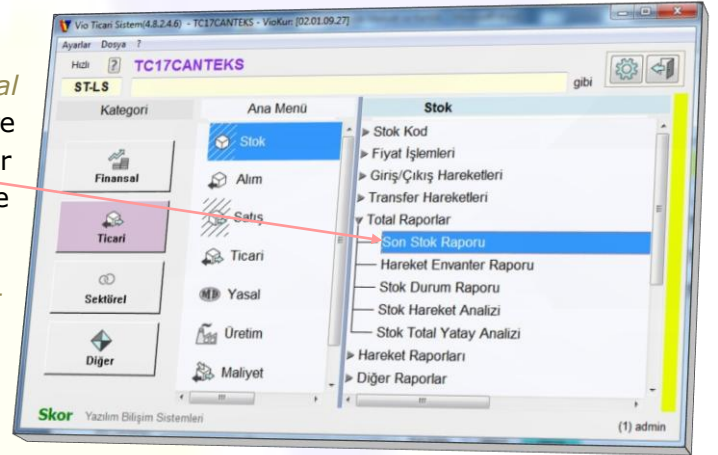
al
e
r
e

Vio Ticari Sistem(4.8.2.4.6) - TC17CANTEKS - VioKur: [02.01.09.27]

Ayarlar Dosya ?

Hızlı ? TC17CANTEKS

ST-LS gibi

Kategori

Finansal

Ticari

Sektörel

Diğer

Ana Menü

Stok

Alım

Satış

Ticari

Yasal

Üretim

Maliyet

Stok

▸ Stok Kod
▸ Fiyat İşlemleri
▸ Giriş/Çıkış Hareketleri
▸ Transfer Hareketleri
▾ Total Raporlar
Son Stok Raporu
Hareket Envanter Raporu
Stok Durum Raporu
Stok Hareket Analizi
Stok Total Yatay Analizi
▸ Hareket Raporları
▸ Diğer Raporlar

Skor Yazılım Bilişim Sistemleri

(1) admin